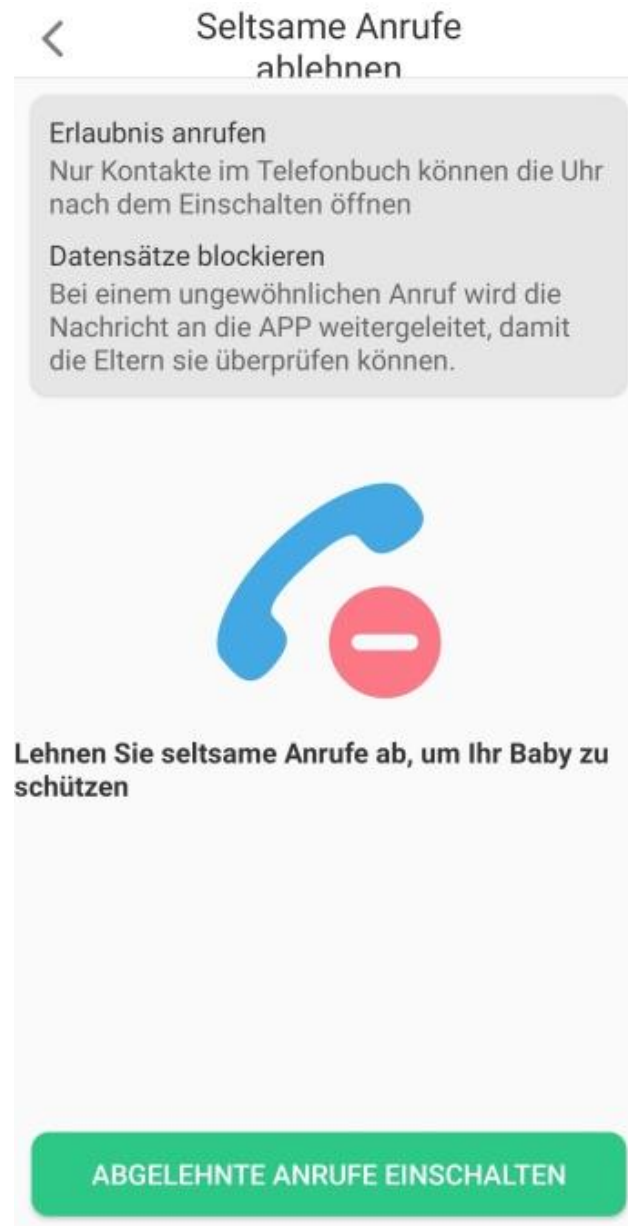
Seltsame Anrufe ablehnen

Erlaubnis anrufen
Nur Kontakte im Telefonbuch können die Uhr nach dem Einschalten öffnen

Datensätze blockieren
Bei einem ungewöhnlichen Anruf wird die Nachricht an die APP weitergeleitet, damit die Eltern sie überprüfen können.

Lehnen Sie seltsame Anrufe ab, um Ihr Baby zu schützen

ABGELEHNTE ANRUFE EINSCHALTEN